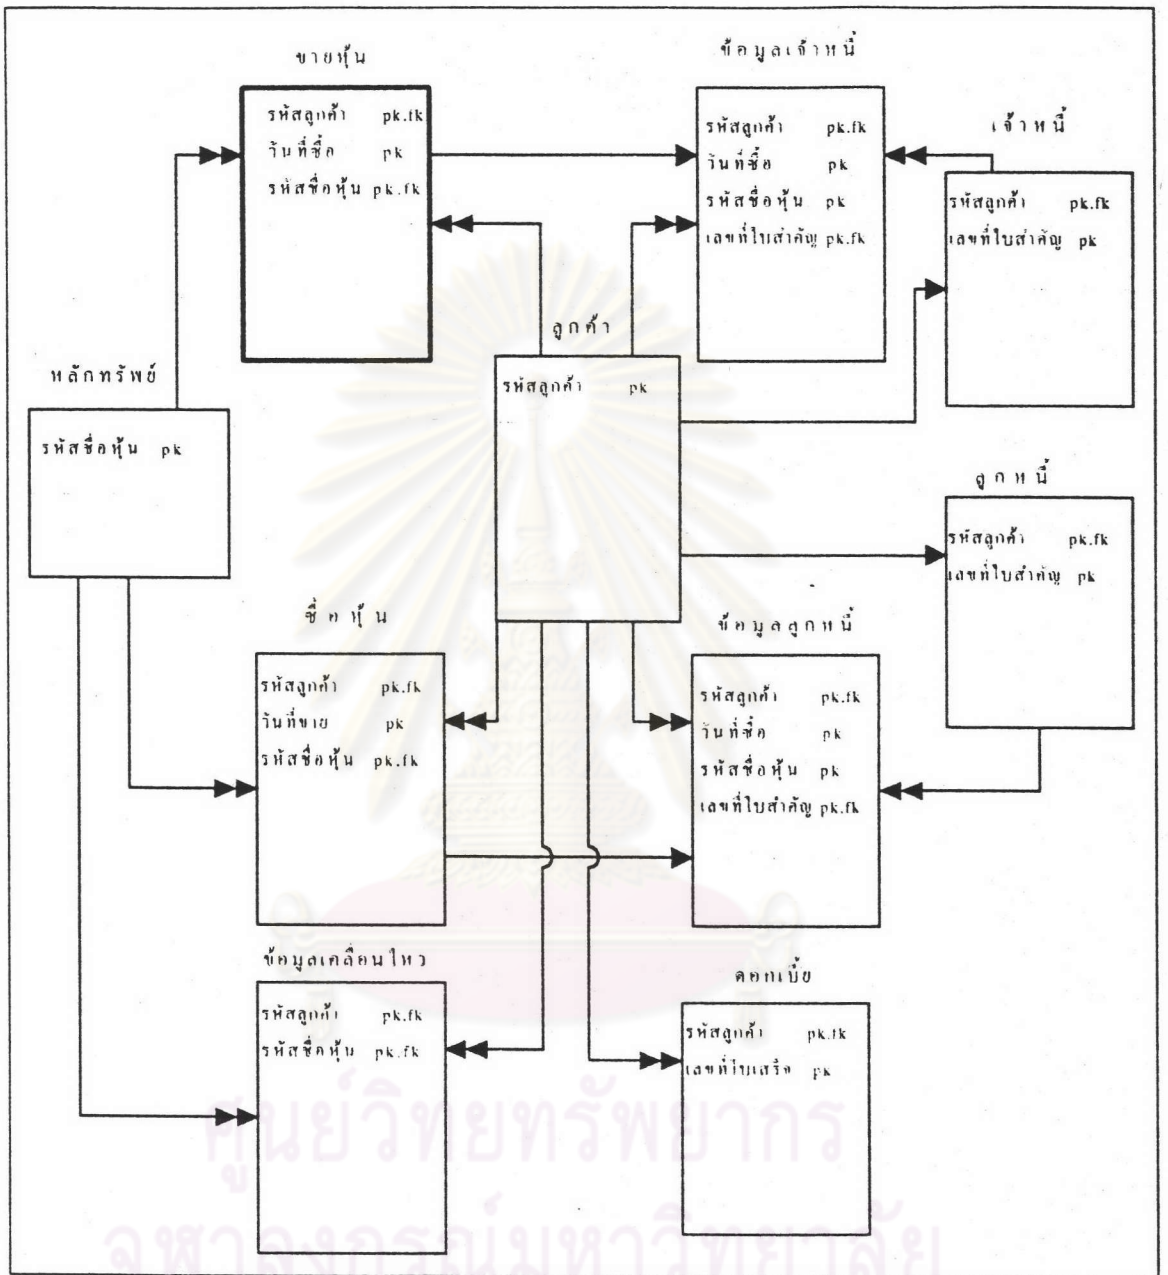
ขายหุ้น

รหัสลูกค้า pk.fk
วันที่ซื้อ pk
รหัสชื่อหุ้น pk.fk

ข้อมูลเจ้าหนี้

รหัสลูกค้า pk.fk
วันที่ซื้อ pk
รหัสชื่อหุ้น pk
เลขที่ใบสำคัญ pk.fk

เจ้าหนี้

รหัสลูกค้า pk.fk
เลขที่ใบสำคัญ pk

ลูกค้า

รหัสลูกค้า pk

หลักทรัพย์

รหัสชื่อหุ้น pk

ลูกหนี้

รหัสลูกค้า pk.fk
เลขที่ใบสำคัญ pk

ซื้อหุ้น

รหัสลูกค้า pk.fk
วันที่ขาย pk
รหัสชื่อหุ้น pk.fk

ข้อมูลลูกหนี้

รหัสลูกค้า pk.fk
วันที่ซื้อ pk
รหัสชื่อหุ้น pk
เลขที่ใบสำคัญ pk.fk

ข้อมูลเคลื่อนไหว

รหัสลูกค้า pk.fk
รหัสชื่อหุ้น pk.fk

ดอกเบี้ย

รหัสลูกค้า pk.fk
เลขที่ใบเสร็จ pk

ศูนย์วิทยทรัพยากร
จุฬาลงกรณ์มหาวิทยาลัย